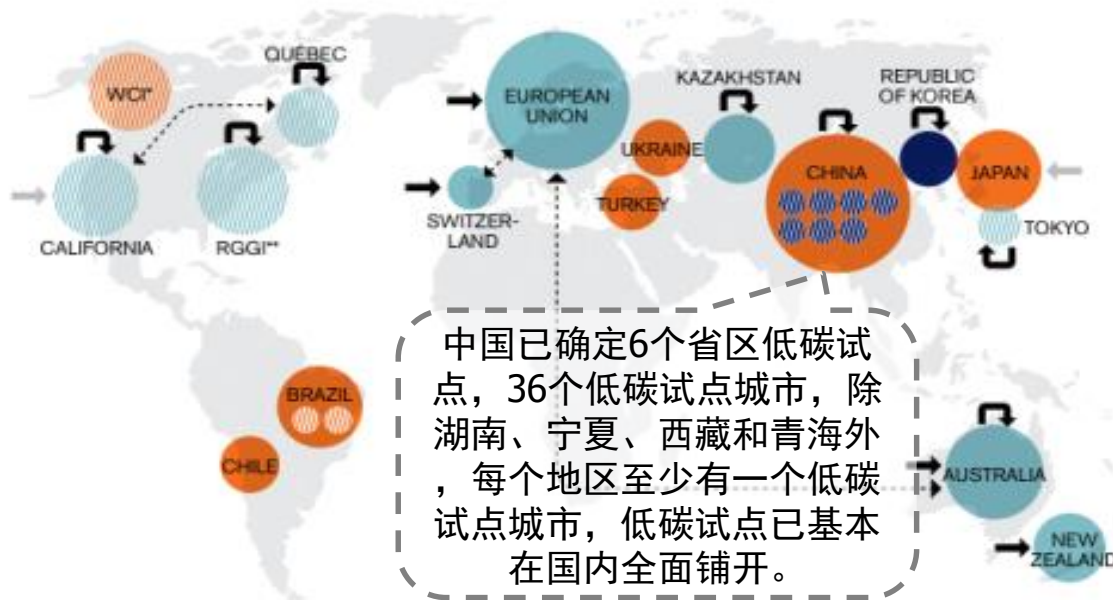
QUEBEC

WCI*

CALIFORNIA

RGGI**

EUROPEAN UNION

SWITZER-LAND

KAZAKHSTAN

UKRAINE

TURKEY

REPUBLIC OF KOREA

CHINA

JAPAN

TOKYO

BRAZIL

CHILE

AUSTRALIA

NEW ZEALAND

中国已确定6个省区低碳试点，36个低碳试点城市，除湖南、宁夏、西藏和青海外，每个地区至少有一个低碳试点城市，低碳试点已基本在国内全面铺开。